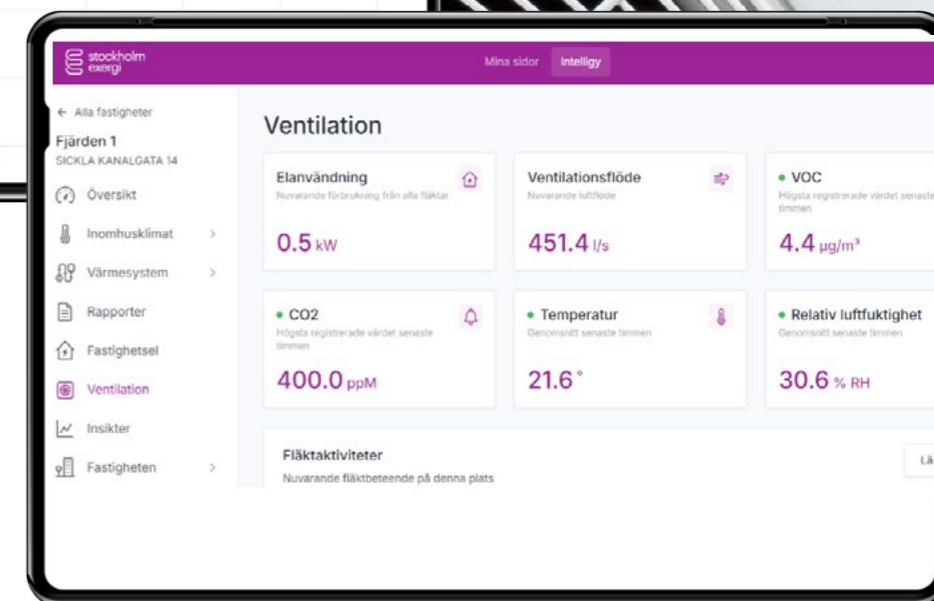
stockholm exergi

Mina sidor Intelligy

← Alla fastigheter

Fjärden 1
SICKLA KANALGATA 14

Översikt
Inomhusklimat
Värmesystem
Rapporter
Fastighetsel
Ventilation
Insikter
Fastigheten

Ventilation

Elanvändning
Nuvarande förbrukning från alla fläktar
0.5 kW

Ventilationsflöde
Nuvarande luftflöde
451.4 l/s

• VOC
Högsta registrerade värdet senaste timmen
4.4 µg/m³

• CO2
Högsta registrerade värdet senaste timmen
400.0 ppM

• Temperatur
Genomsnitt senaste timmen
21.6 °

• Relativ luftfuktighet
Genomsnitt senaste timmen
30.6 % RH

Fläktaktiviteter
Nuvarande fläktbeteende på denna plats

Lä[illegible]